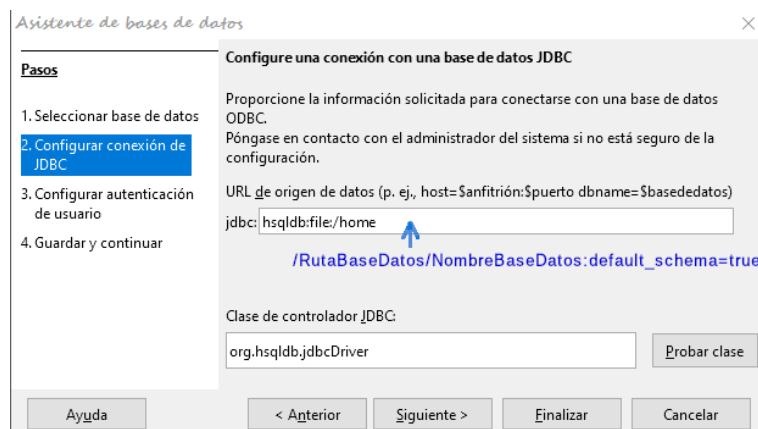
Asistente de bases de datos

Pasos

1. Seleccionar base de datos
2. Configurar conexión de JDBC
3. Configurar autenticación de usuario
4. Guardar y continuar

Configure una conexión con una base de datos JDBC

Proporcione la información solicitada para conectarse con una base de datos ODBC.
Póngase en contacto con el administrador del sistema si no está seguro de la configuración.

URL de origen de datos (p. ej., host=$anfitrión:$puerto dbname=$basededatos)

jdbc: hsqldb:file:/home

/RutaBaseDatos/NombreBaseDatos:default_schema=true

Clase de controlador JDBC:

org.hsqldb.jdbcDriver

Probar clase

Ayuda

< Anterior

Siguiente >

Finalizar

Cancelar